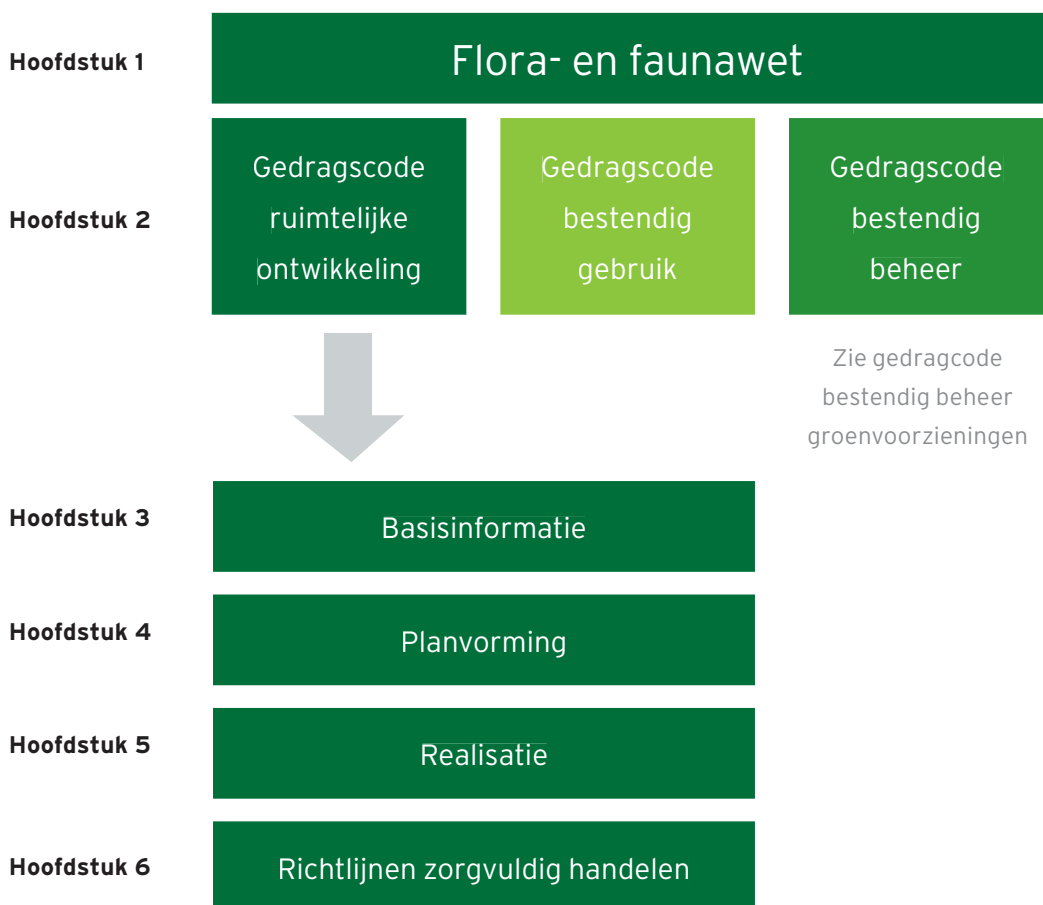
Hoofdstuk 1

Flora- en faunawet

Hoofdstuk 2

Gedragscode ruimtelijke ontwikkeling

Gedragscode bestendig gebruik

Gedragscode bestendig beheer

Zie gedragcode bestendig beheer groenvoorzieningen

Hoofdstuk 3

Basisinformatie

Hoofdstuk 4

Planvorming

Hoofdstuk 5

Realisatie

Hoofdstuk 6

Richtlijnen zorgvuldig handelen